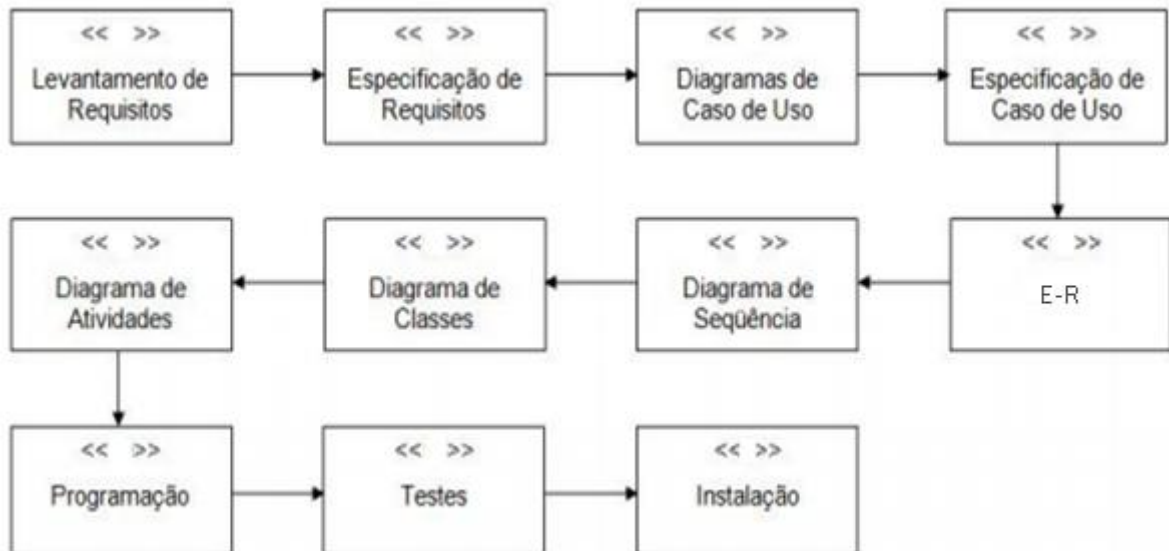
<< >>
Levantamento de Requisitos

<< >>
Especificação de Requisitos

<< >>
Diagramas de Caso de Uso

<< >>
Especificação de Caso de Uso

<< >>
E-R

<< >>
Diagrama de Seqüência

<< >>
Diagrama de Classes

<< >>
Diagrama de Atividades

<< >>
Programação

<< >>
Testes

<< >>
Instalação